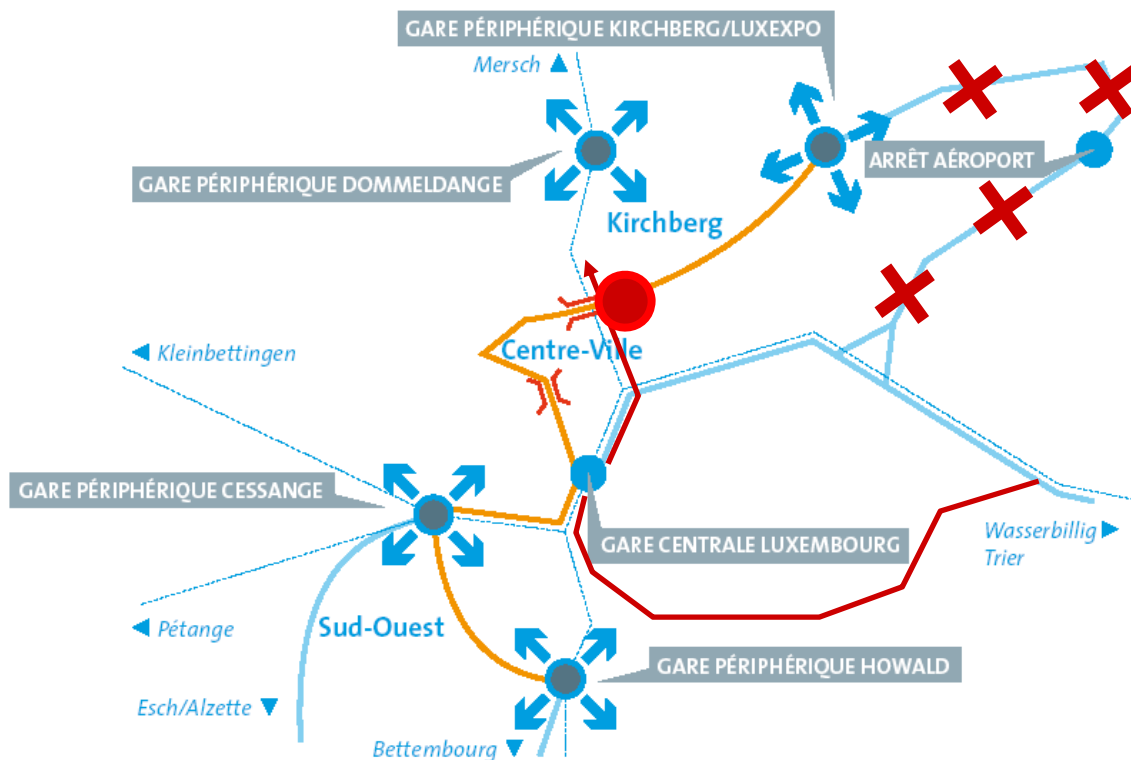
GARE PÉRIPHÉRIQUE KIRCHBERG/LUXEXPO

Mersch ▲

ARRÊT AÉROPORT

GARE PÉRIPHÉRIQUE DOMMELDANGE

Kirchberg

◄ Kleinbettingen

Centre-Ville

GARE PÉRIPHÉRIQUE CESSANGE

GARE CENTRALE LUXEMBOURG

Wasserbillig ► Trier

◄ Pétange

Sud-Ouest

GARE PÉRIPHÉRIQUE HOWALD

Esch/Alzette ▼

Bettembourg ▼